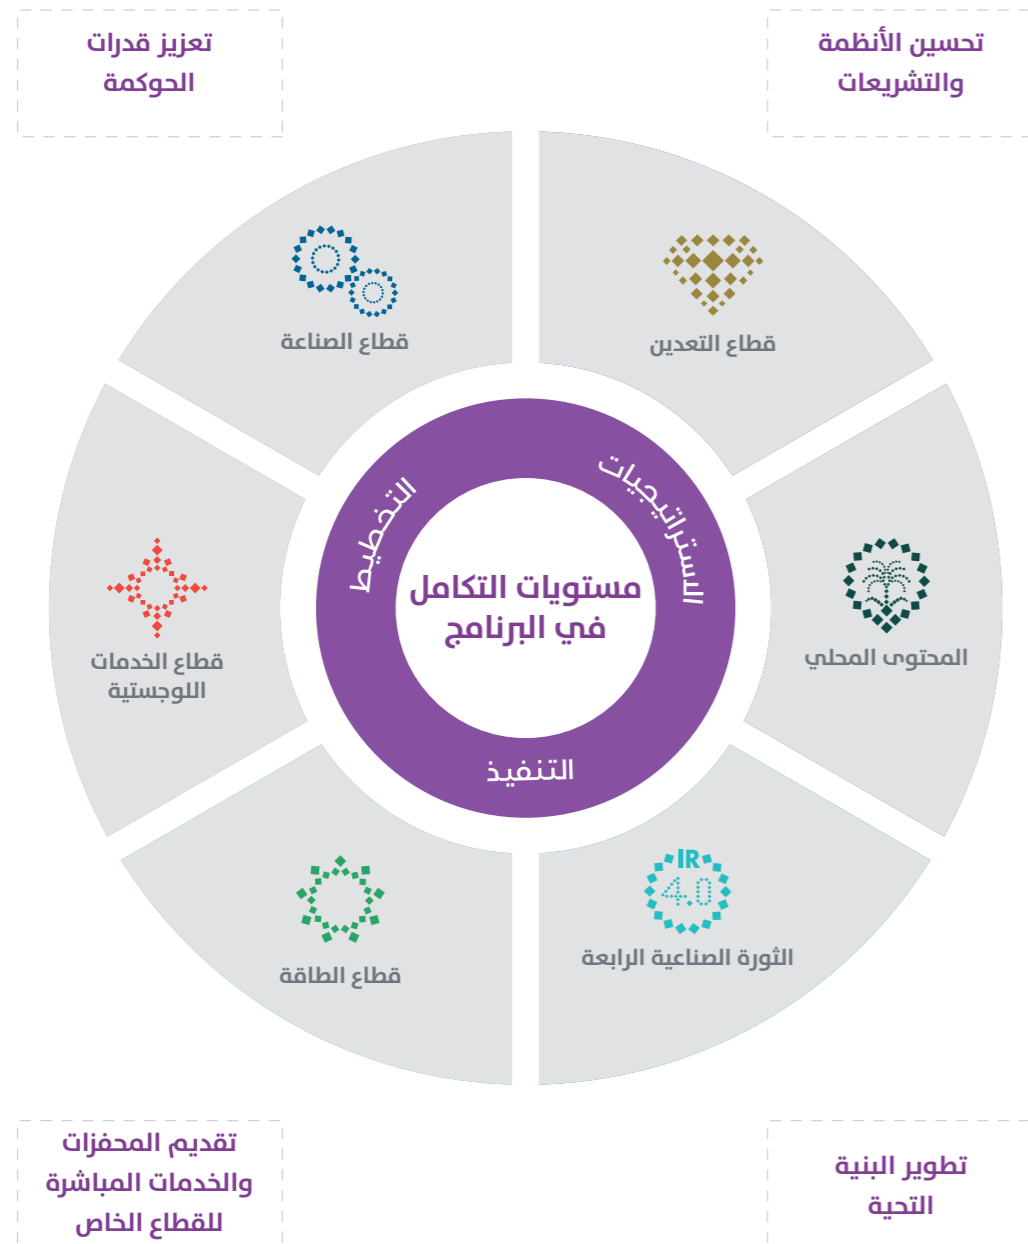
تحسين الأنظمة والتشريعات

تعزيز قدرات الحوكمة

قطاع التعدين

قطاع الصناعة

المحتوى المحلي

قطاع الخدمات اللوجستية

الاستراتيجيات

التخطيط

مستويات التكامل في البرنامج

التنفيذ

IR 4.0

الثورة الصناعية الرابعة

قطاع الطاقة

تطوير البنية التحية

تقديم المحفزات والخدمات المباشرة للقطاع الخاص